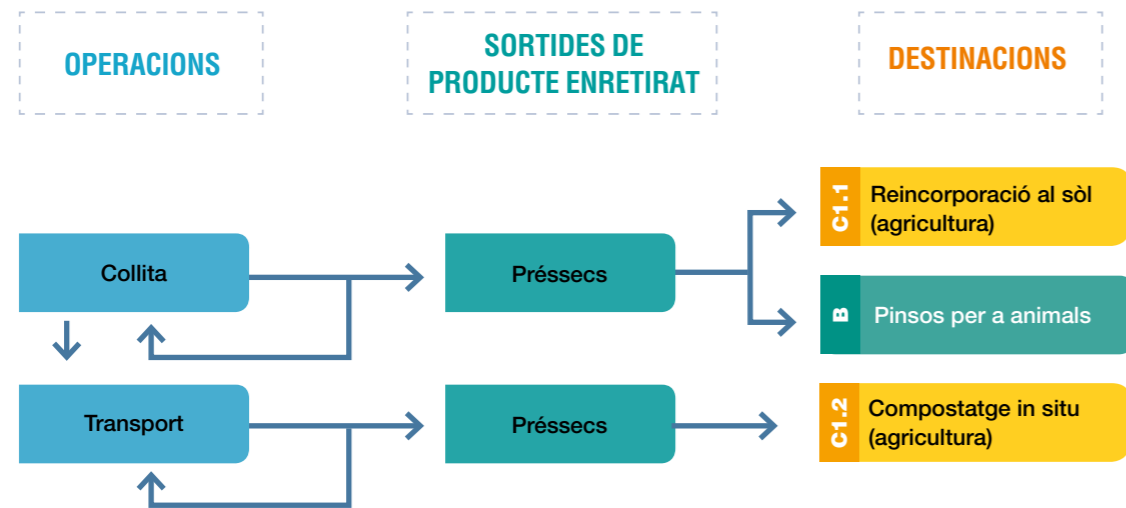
OPERACIONS

SORTIDES DE PRODUCTE ENRETIRAT

DESTINACIONS

Collita

Préssecs

C1.1 Reincorporació al sòl (agricultura)

B Pinsos per a animals

Transport

Préssecs

C1.2 Compostatge in situ (agricultura)